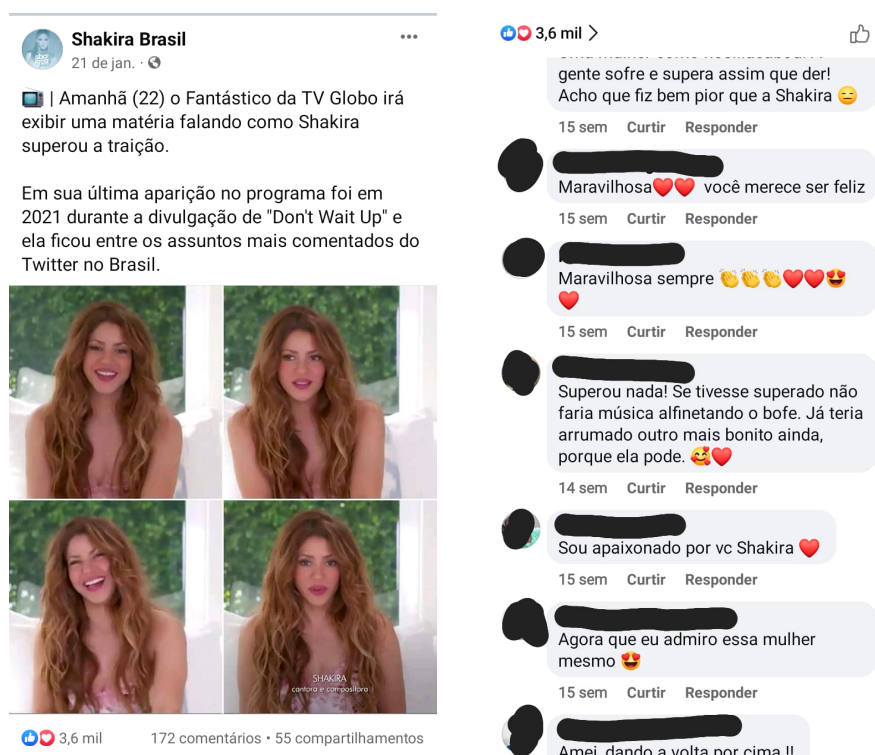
Shakira Brasil
21 de jan. ·

📺 | Amanhã (22) o Fantástico da TV Globo irá exibir uma matéria falando como Shakira superou a traição.

Em sua última aparição no programa foi em 2021 durante a divulgação de "Don't Wait Up" e ela ficou entre os assuntos mais comentados do Twitter no Brasil.

SHAKIRA
cantora e compositora

3,6 mil
172 comentários • 55 compartilhamentos

3,6 mil

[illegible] gente sofre e supera assim que der! Acho que fiz bem pior que a Shakira 😑
15 sem Curtir Responder

Maravilhosa❤️❤️ você merece ser feliz
15 sem Curtir Responder

Maravilhosa sempre 👏👏👏❤️❤️😍❤️
15 sem Curtir Responder

Superou nada! Se tivesse superado não faria música alfinetando o bofe. Já teria arrumado outro mais bonito ainda, porque ela pode. 🥰❤️
14 sem Curtir Responder

Sou apaixonado por vc Shakira ❤️
15 sem Curtir Responder

Agora que eu admiro essa mulher mesmo 😍
15 sem Curtir Responder

Amei, dando a volta por cima !!